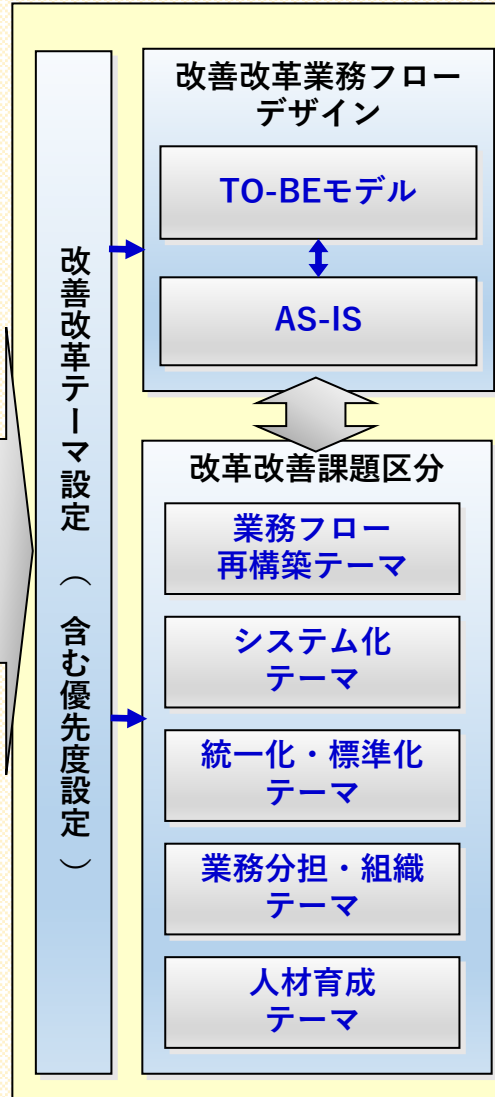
改善改革テーマ設定（含む優先度設定）

改善改革業務フローデザイン

TO-BEモデル

AS-IS

改革改善課題区分

業務フロー再構築テーマ

システム化テーマ

統一化・標準化テーマ

業務分担・組織テーマ

人材育成テーマ